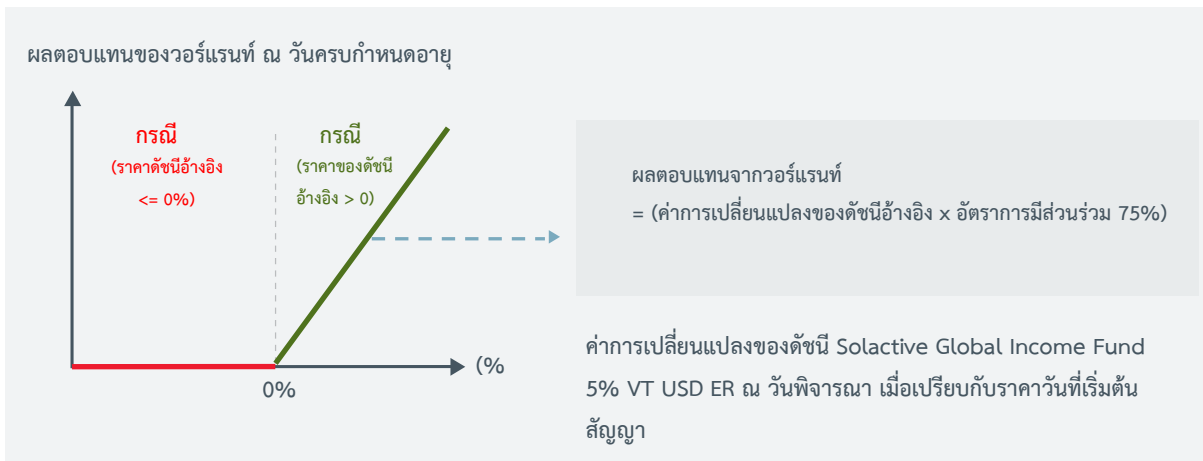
ผลตอบแทนของวอร์แรนท์ ณ วันครบกำหนดอายุ

กรณี
(ราคาดัชนีอ้างอิง
<= 0%)

กรณี
(ราคาของดัชนี
อ้างอิง > 0)

ผลตอบแทนจากวอร์แรนท์
= (ค่าการเปลี่ยนแปลงของดัชนีอ้างอิง x อัตราการมีส่วนร่วม 75%)

(%

0%

ค่าการเปลี่ยนแปลงของดัชนี Solactive Global Income Fund 5% VT USD ER ณ วันพิจารณา เมื่อเปรียบกับราคาวันที่เริ่มต้นสัญญา